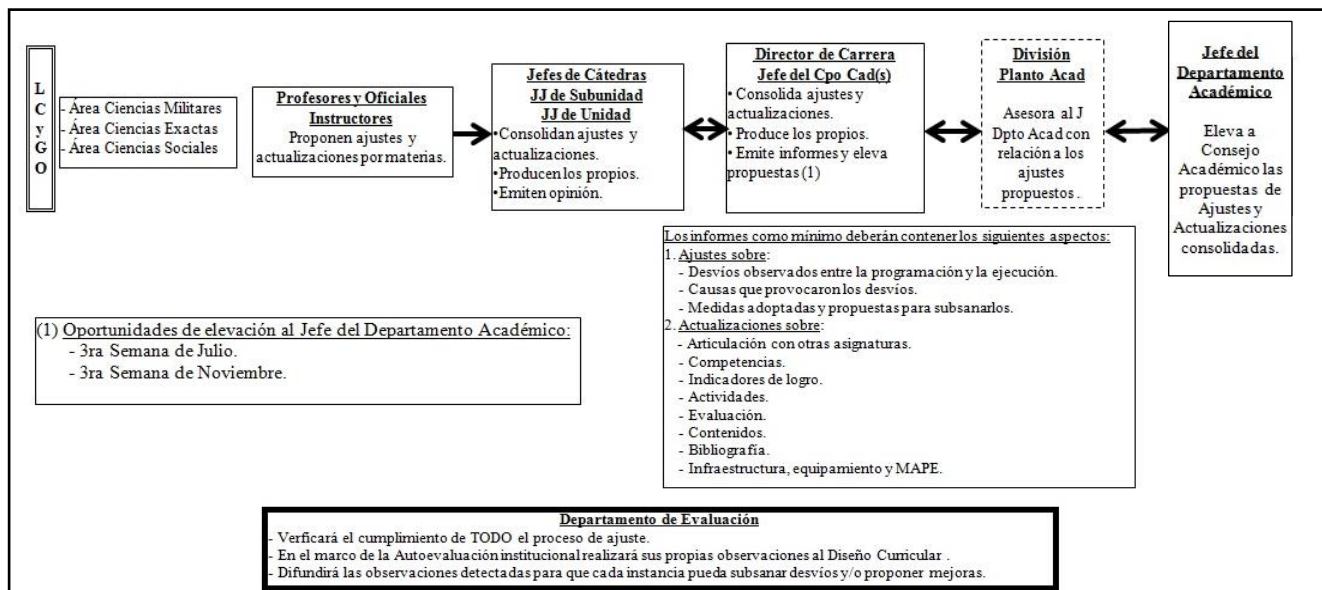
L
C
y
G
O

- Área Ciencias Militares
- Área Ciencias Exactas
- Área Ciencias Sociales

Profesores y Oficiales Instructores
Proponen ajustes y actualizaciones por materias.

Jefes de Cátedras
JJ de Subunidad
JJ de Unidad
•Consolidan ajustes y actualizaciones.
•Producen los propios.
•Emiten opinión.

Director de Carrera
Jefe del Cpo Cad(s)
• Consolida ajustes y actualizaciones.
• Produce los propios.
• Emite informes y eleva propuestas (1)

División
Planto Acad
Asesora al J Dpto Acad con relación a los ajustes propuestos.

Jefe del Departamento Académico
Eleva a Consejo Académico las propuestas de Ajustes y Actualizaciones consolidadas.

Los informes como mínimo deberán contener los siguientes aspectos:
1. Ajustes sobre:
- Desvíos observados entre la programación y la ejecución.
- Causas que provocaron los desvíos.
- Medidas adoptadas y propuestas para subsanarlos.
2. Actualizaciones sobre:
- Articulación con otras asignaturas.
- Competencias.
- Indicadores de logro.
- Actividades.
- Evaluación.
- Contenidos.
- Bibliografía.
- Infraestructura, equipamiento y MAPE.

(1) Oportunidades de elevación al Jefe del Departamento Académico:
- 3ra Semana de Julio.
- 3ra Semana de Noviembre.

Departamento de Evaluación
- Verficará el cumplimiento de TODO el proceso de ajuste.
- En el marco de la Autoevaluación institucional realizará sus propias observaciones al Diseño Curricular .
- Difundirá las observaciones detectadas para que cada instancia pueda subsanar desvíos y/o proponer mejoras.